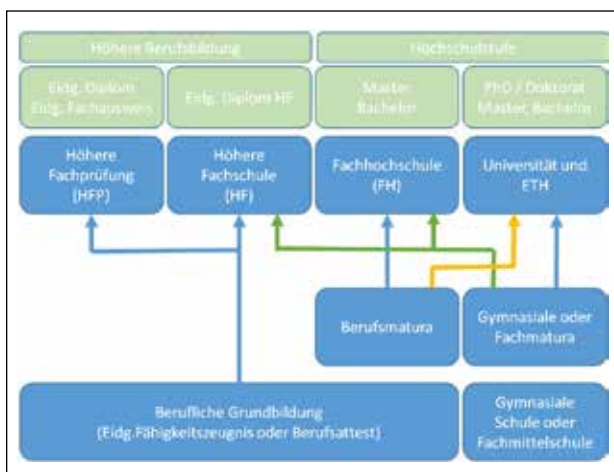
Höhere Berufsbildung

Hochschulstufe

Eidg. Diplom Eidg. Fachausweis

Eidg. Diplom HF

Master Bachelor

PhD / Doktorat Master, Bachelor

Höhere Fachprüfung (HFP)

Höhere Fachschule (HF)

Fachhochschule (FH)

Universität und ETH

Berufsmatura

Gymnasiale oder Fachmatura

Berufliche Grundbildung (Eidg.Fähigkeitszeugnis oder Berufsattest)

Gymnasiale Schule oder Fachmittelschule